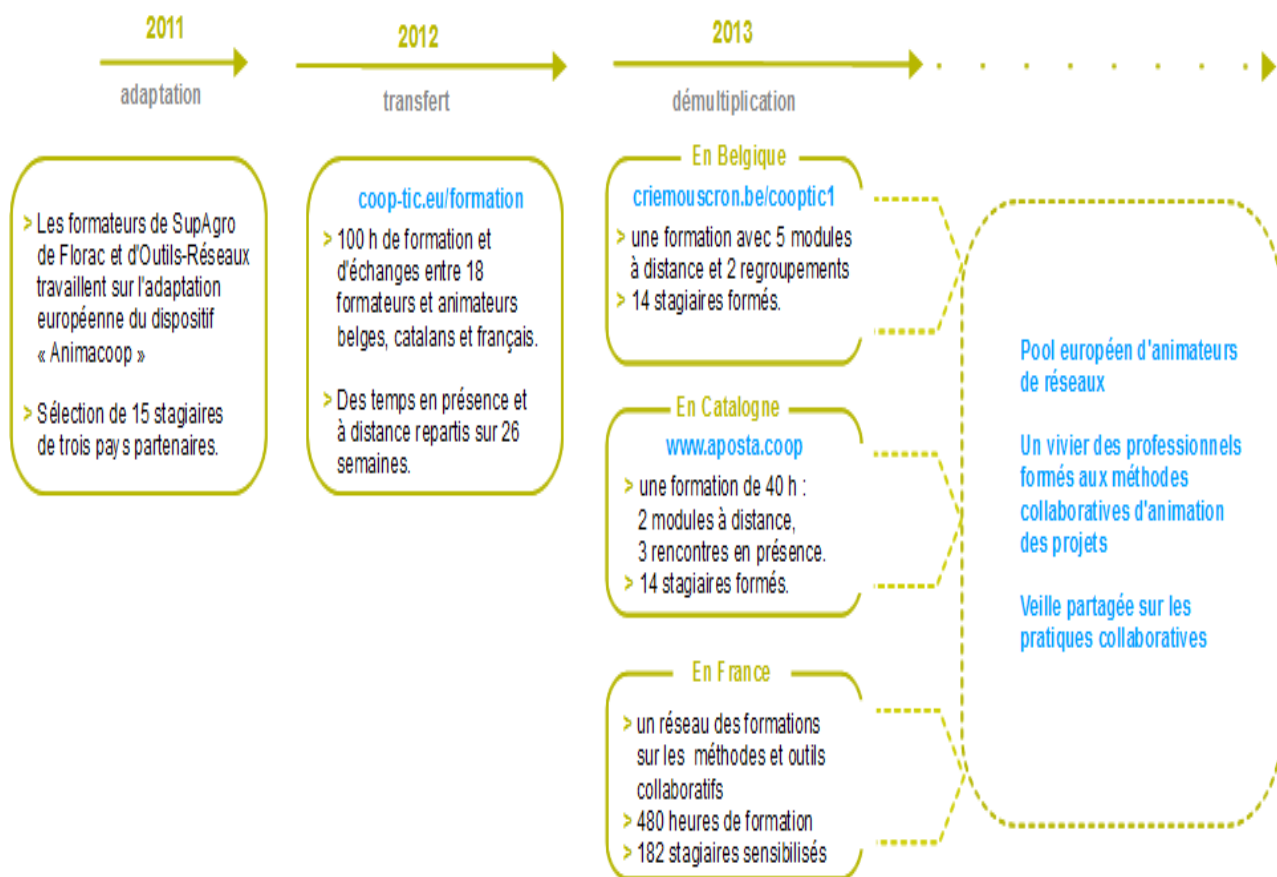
2011

adaptation

2012

transfert

2013

démultiplication

> Les formateurs de SupAgro de Florac et d'Outils-Réseaux travaillent sur l'adaptation européenne du dispositif « Animacoop »

> Sélection de 15 stagiaires de trois pay s partenaires.

coop-tic.eu/formation

> 100 h de formation et d'échanges entre 18 formateurs et animateurs belges, catalans et français.

> Des temps en présence et à distance repartis sur 26 semaines.

En Belgique

criemouscron.be/cooptic1

> une formation avec 5 modules à distance et 2 regroupements

> 14 stagiaires formés.

En Catalogne

www.aposta.coop

> une formation de 40 h : 2 modules à distance, 3 rencontres en présence.

> 14 stagiaires formés.

En France

> un réseau des formations sur les méthodes et outils collaboratifs

> 480 heures de formation

> 182 stagiaires sensibilisés

Pool européen d'animateurs de réseaux

Un vivier des professionnels formés aux méthodes collaboratives d'animation des projets

Veille partagée sur les pratiques collaboratives